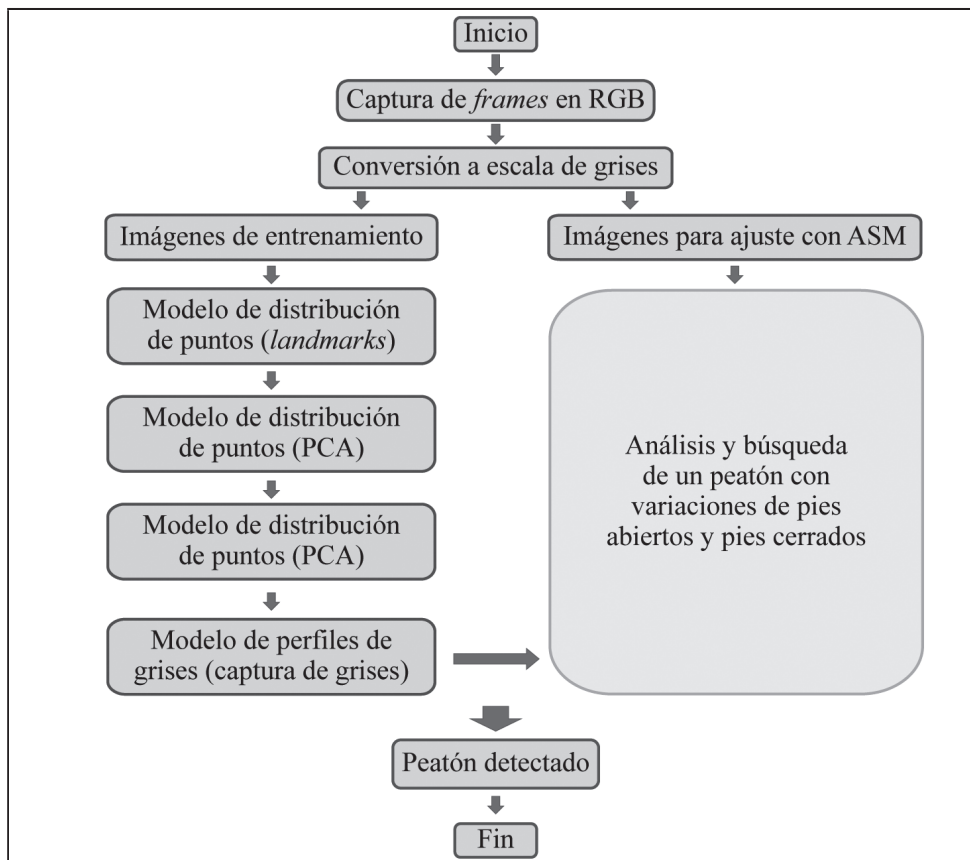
Inicio

Captura de *frames* en RGB

Conversión a escala de grises

Imágenes de entrenamiento

Imágenes para ajuste con ASM

Modelo de distribución de puntos (*landmarks*)

Modelo de distribución de puntos (PCA)

Modelo de distribución de puntos (PCA)

Modelo de perfiles de grises (captura de grises)

Análisis y búsqueda de un peatón con variaciones de pies abiertos y pies cerrados

Peatón detectado

Fin